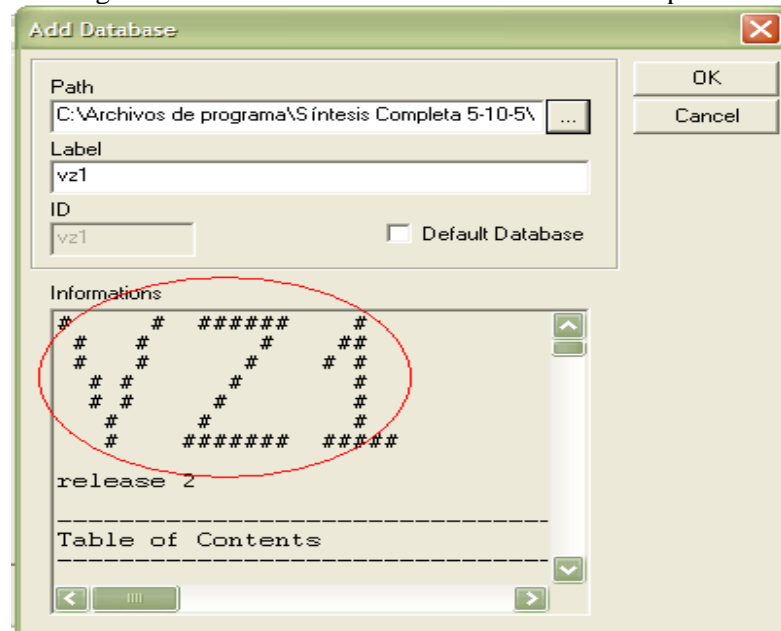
Add Database

Path
C:\Archivos de programa\Síntesis Completa 5-10-5\
...
OK
Cancel
Label
vz1
ID
vz1
Default Database
Informations
```
#     #  ######     #
 #   #       #     ##
 #   #      #     # #
  # #      #        #
  # #     #         #
   #     #          #
   #    #######  #####
```
release 2
________________________________
Table of Contents
________________________________